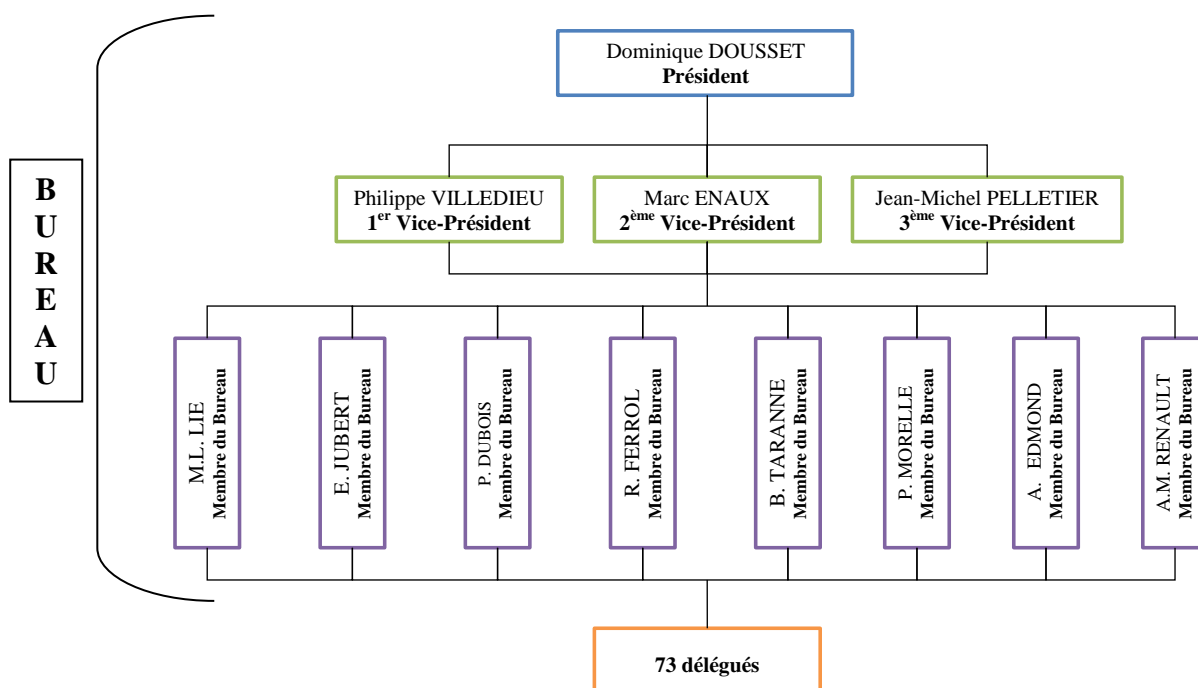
BUREAU

Dominique DOUSSET
**Président**

Philippe VILLEDIEU
**1$^{er}$ Vice-Président**

Marc ENAUX
**2$^{ème}$ Vice-Président**

Jean-Michel PELLETIER
**3$^{ème}$ Vice-Président**

M.L. LIE
**Membre du Bureau**

E. JUBERT
**Membre du Bureau**

P. DUBOIS
**Membre du Bureau**

R. FERROL
**Membre du Bureau**

B. TARANNE
**Membre du Bureau**

P. MORELLE
**Membre du Bureau**

A. EDMOND
**Membre du Bureau**

A.M. RENAULT
**Membre du Bureau**

**73 délégués**